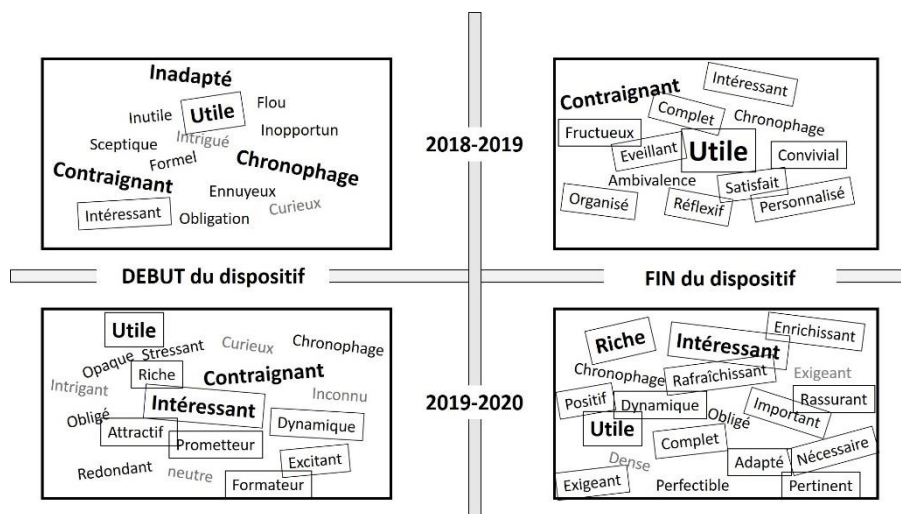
Inadapté
Inutile
Utile
Flou
Sceptique
Intrigué
Inopportun
Formel
Chronophage
Contraignant
Ennuyeux
Curieux
Intéressant
Obligation

2018-2019

Intéressant
Contraignant
Complet
Chronophage
Fructueux
Eveillant
Utile
Convivial
Ambivalence
Satisfait
Organisé
Réflexif
Personnalisé

DEBUT du dispositif

FIN du dispositif

Utile
Opaque
Stressant
Curieux
Chronophage
Intrigant
Riche
Contraignant
Inconnu
Obligé
Intéressant
Dynamique
Attractif
Prometteur
Excitant
Redondant
neutre
Formateur

2019-2020

Enrichissant
Riche
Intéressant
Chronophage
Rafraîchissant
Exigeant
Positif
Dynamique
Obligé
Rassurant
Important
Utile
Complet
Nécessaire
Dense
Adapté
Exigeant
Perfectible
Pertinent